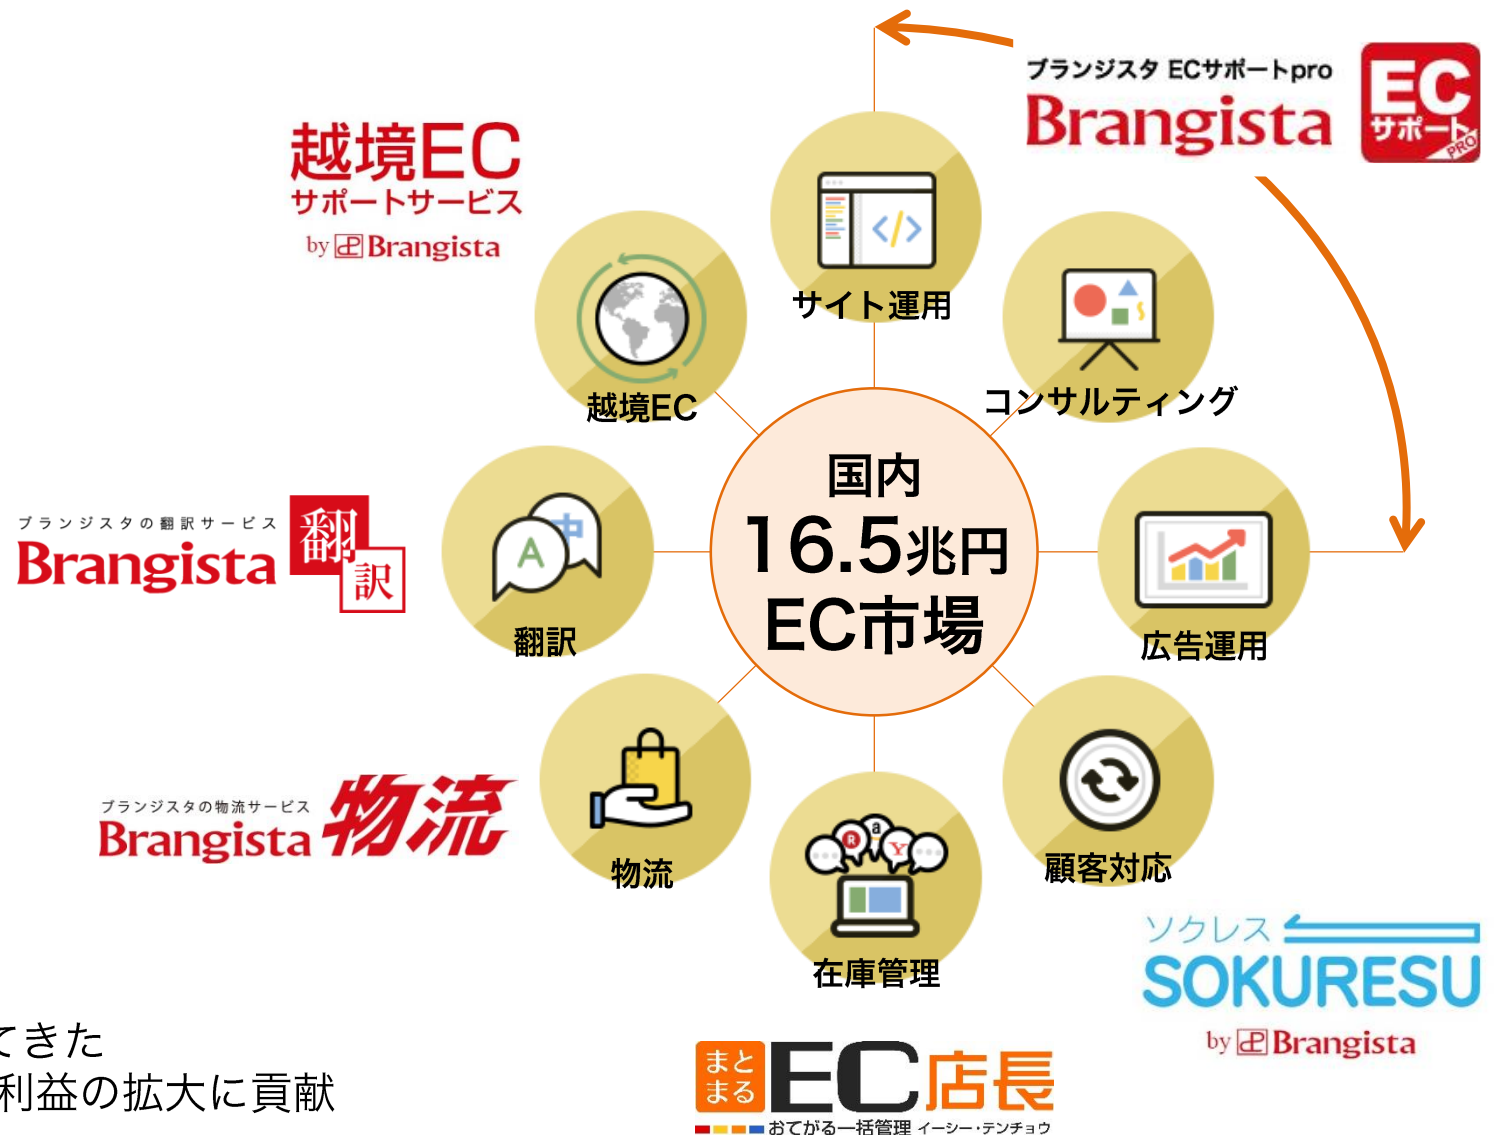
ブランジスタ ECサポートpro
Brangista
EC
サポート
PRO

越境EC
サポートサービス
by Brangista

サイト運用
越境EC
コンサルティング

ブランジスタの翻訳サービス
Brangista
翻
訳

翻訳

国内
16.5兆円
EC市場

広告運用

ブランジスタの物流サービス
Brangista 物流

物流
顧客対応
在庫管理

ソクレス
SOKURESU
by Brangista

てきた
利益の拡大に貢献

まとまる
EC店長
おてがる一括管理 イーシー・テンチョウ